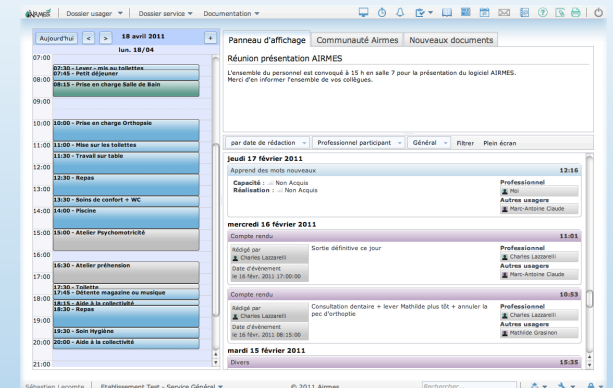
AIRMES | Dossier usager ▾ | Dossier service ▾ | Documentation ▾

Aujourd'hui < > 18 avril 2011 +
lun. 18/04
07:00
07:30 - Lever - mis au toilettes
07:45 - Petit déjeuner
08:00
08:15 - Prise en charge Salle de Bain
09:00
10:00 - Prise en charge Orthopsie
11:00 - Mise sur les toilettes
11:30 - Travail sur table
12:00
12:30 - Repas
13:00
13:30 - Soins de confort + WC
14:00 - Piscine
15:00 - Atelier Psychomotricité
16:00
16:30 - Atelier préhension
17:00
17:30 - Toilette
17:45 - Détente magazine ou musique
18:00
18:15 - Aide à la collectivité
18:30 - Repas
19:00
19:30 - Soin Hygiène
20:00 - Aide à la collectivité
21:00

Panneau d'affichage | Communauté Airmes | Nouveaux documents

Réunion présentation AIRMES
L'ensemble du personnel est convoqué à 15 h en salle 7 pour la présentation du logiciel AIRMES.
Merci d'en informer l'ensemble de vos collègues.

par date de rédaction ▾ | Professionnel participant ▾ | Général ▾ | Filtrer | Plein écran

jeudi 17 février 2011
Apprend des mots nouveaux 12:16
Capacité : Non Acquis
Réalisation : Non Acquis
Professionnel
Moi
Autres usagers
Marc-Antoine Claude

mercredi 16 février 2011
Compte rendu 11:01
Rédigé par
Charles Lazzarelli
Date d'événement
le 16 févr. 2011 17:00:00
Sortie définitive ce jour
Professionnel
Charles Lazzarelli
Autres usagers
Marc-Antoine Claude

Compte rendu 10:53
Rédigé par
Charles Lazzarelli
Date d'événement
le 16 févr. 2011 08:00:00
Consultation dentaire + lever Mathilde plus tôt + annuler la pec d'orthoptie
Professionnel
Charles Lazzarelli
Autres usagers
Mathilde Grasinon

mardi 15 février 2011
Divers 15:35

Sébastien Lecomte | Etablissement Test - Service Général ▾ | © 2011 Airmes | Rechercher...